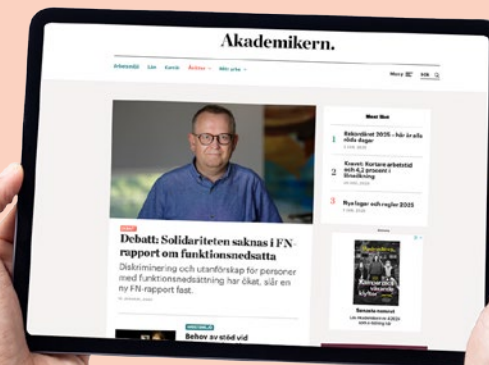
Akademikern.

Arbetsliv Lön Karriär Åsikter Mitt yrke

Meny SOK

Mest läst

1 Rekordåret 2025 – här är alla röda dagar

2 Kravet: Kortare arbetstid och 4,2 procent i lönehöjning

3 Nya lagar och regler 2025

DEBATT

Debatt: Solidariteten saknas i FN-rapport om funktionsnedsatta

Diskriminering och utanförskap för personer med funktionsnedsättning har ökat, slår en FN-rapport fast.

Behov av stöd vid

Senaste numret